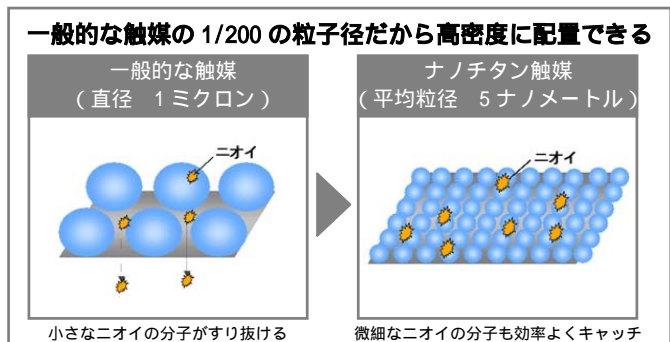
一般的な触媒の 1/200 の粒子径だから高密度に配置できる

一般的な触媒
（直径　1ミクロン）

ニオイ

小さなニオイの分子がすり抜ける

ナノチタン触媒
（平均粒径　5ナノメートル）

ニオイ

微細なニオイの分子も効率よくキャッチ